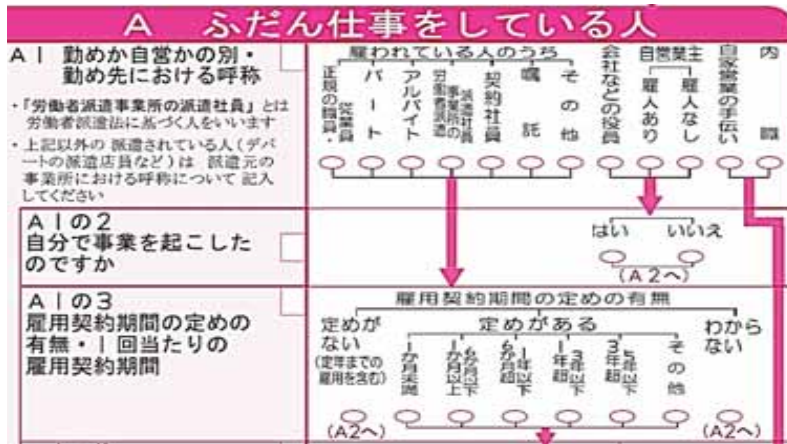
A　ふだん仕事をしている人

A１　勤めか自営かの別・勤め先における呼称

・「労働者派遣事業所の派遣社員」とは労働者派遣法に基づく人をいいます

・上記以外の派遣されている人（デパートの派遣店員など）は派遣元の事業所における呼称について記入してください

雇われている人のうち

正規の職員・従業員

パート

アルバイト

労働者派遣事業所の派遣社員

契約社員

嘱託

その他

会社などの役員

自営業主

雇人あり

雇人なし

自家営業の手伝い

内職

A１の２
自分で事業を起こしたのですか

はい　いいえ

（A２へ）

A１の３
雇用契約期間の定めの有無・１回当たりの雇用契約期間

雇用契約期間の定めの有無

定めがない（定年までの雇用を含む）

定めがある

１か月未満

１か月以上６か月以下

６か月超１年以下

１年超３年以下

３年超５年以下

その他

わからない

（A２へ）　（A２へ）